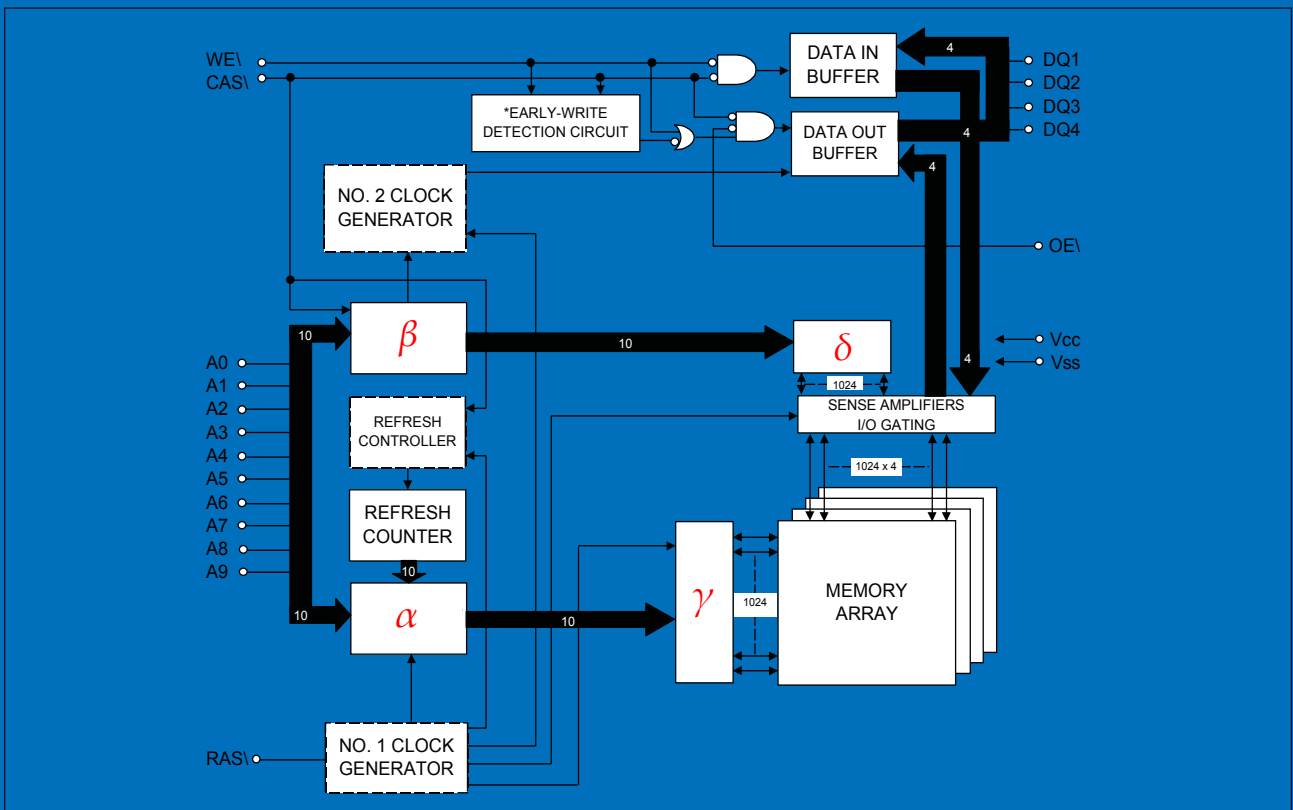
WE\
CAS\
*EARLY-WRITE
DETECTION CIRCUIT
DATA IN
BUFFER
DATA OUT
BUFFER
4
4
4
DQ1
DQ2
DQ3
DQ4
NO. 2 CLOCK
GENERATOR
OE\
10
$\beta$
10
$\delta$
Vcc
Vss
4
1024
SENSE AMPLIFIERS
I/O GATING
A0
A1
A2
A3
A4
A5
A6
A7
A8
A9
REFRESH
CONTROLLER
1024 x 4
REFRESH
COUNTER
10
MEMORY
ARRAY
$\gamma$
1024
10
$\alpha$
10
RAS\
NO. 1 CLOCK
GENERATOR